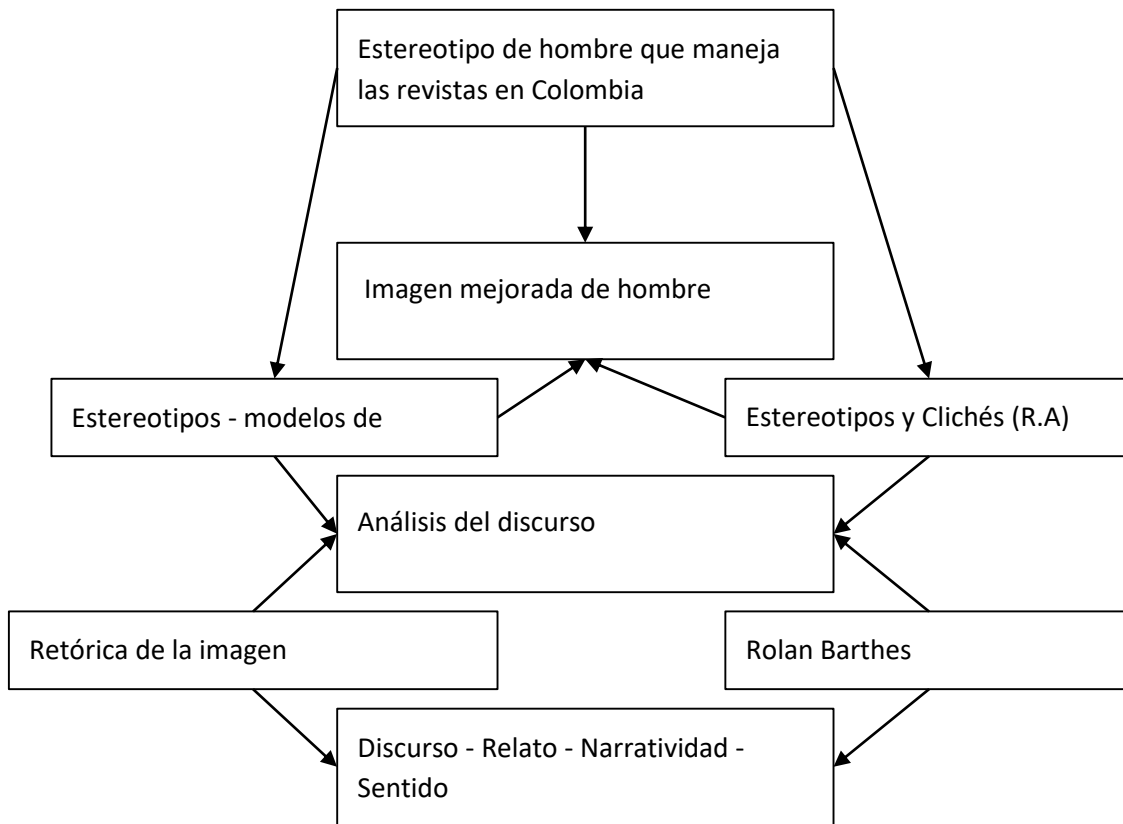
Estereotipo de hombre que maneja las revistas en Colombia

Imagen mejorada de hombre

Estereotipos - modelos de

Estereotipos y Clichés (R.A)

Análisis del discurso

Retórica de la imagen

Rolan Barthes

Discurso - Relato - Narratividad - Sentido